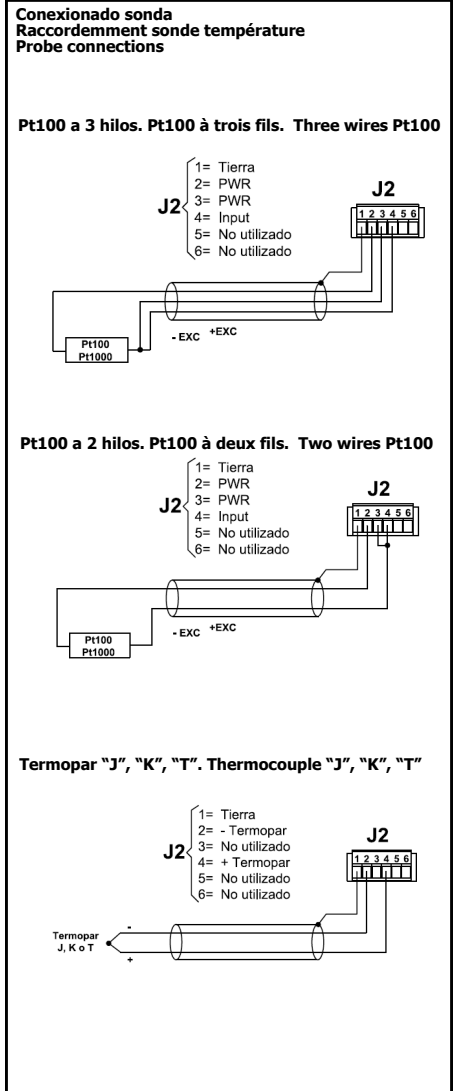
Conexionado sonda
Raccordemment sonde température
Probe connections

Pt100 a 3 hilos. Pt100 à trois fils. Three wires Pt100

J2
1= Tierra
2= PWR
3= PWR
4= Input
5= No utilizado
6= No utilizado

J2
1 2 3 4 5 6

Pt100
Pt1000

- EXC +EXC

Pt100 a 2 hilos. Pt100 à deux fils. Two wires Pt100

J2
1= Tierra
2= PWR
3= PWR
4= Input
5= No utilizado
6= No utilizado

J2
1 2 3 4 5 6

Pt100
Pt1000

- EXC +EXC

Termopar "J", "K", "T". Thermocouple "J", "K", "T"

J2
1= Tierra
2= - Termopar
3= No utilizado
4= + Termopar
5= No utilizado
6= No utilizado

J2
1 2 3 4 5 6

Termopar
J, K o T

-
+